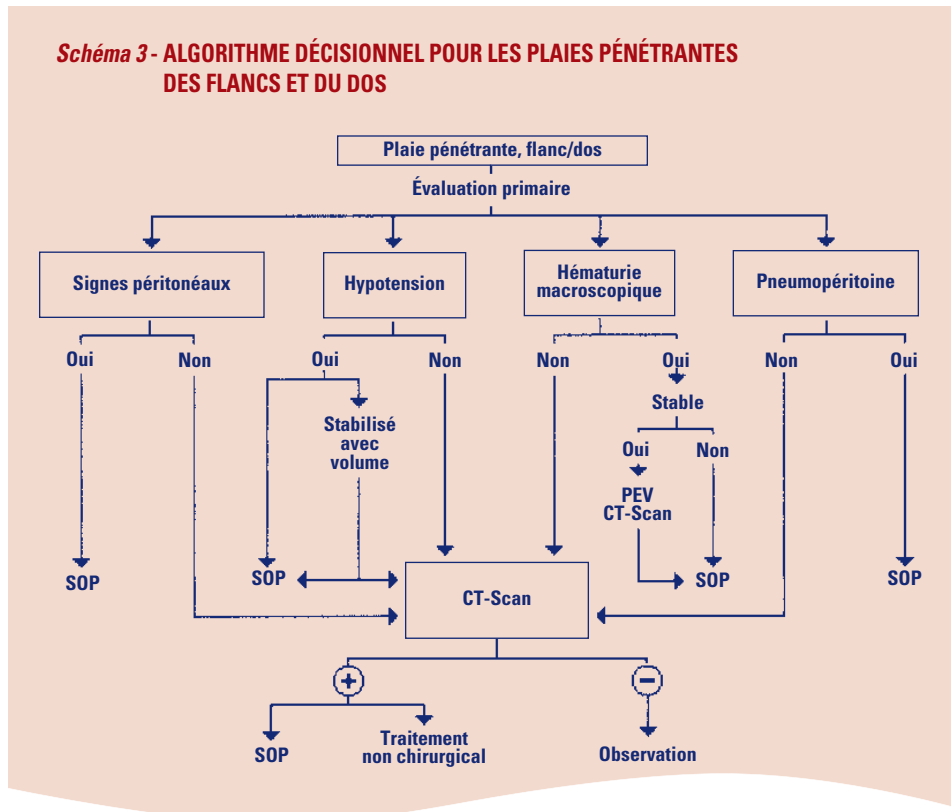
Schéma 3 - ALGORITHME DÉCISIONNEL POUR LES PLAIES PÉNÉTRANTES DES FLANCS ET DU DOS

Plaie pénétrante, flanc/dos

Évaluation primaire

Signes péritonéaux

Oui

Non

SOP

Hypotension

Oui

Non

Stabilisé avec volume

SOP

Hématurie macroscopique

Non

Oui

Stable

Oui

Non

PEV CT-Scan

SOP

Pneumopéritoine

Non

Oui

SOP

CT-Scan

+

−

SOP

Traitement non chirurgical

Observation